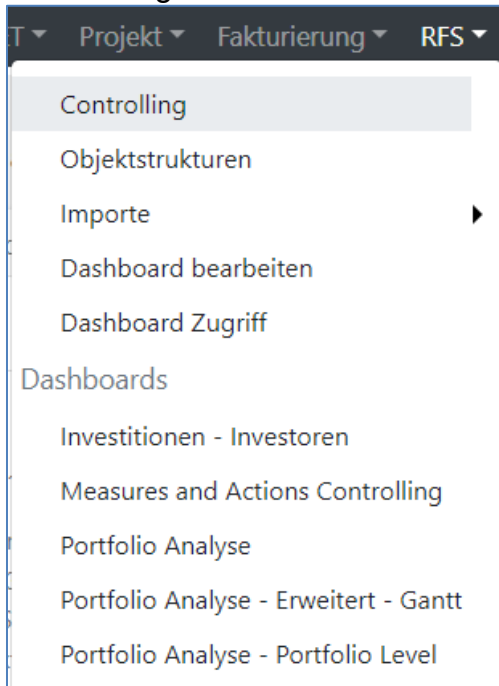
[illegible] Projekt Fakturierung RFS

Controlling

Objektstrukturen

Importe

Dashboard bearbeiten

Dashboard Zugriff

Dashboards

Investitionen - Investoren

Measures and Actions Controlling

Portfolio Analyse

Portfolio Analyse - Erweitert - Gantt

Portfolio Analyse - Portfolio Level